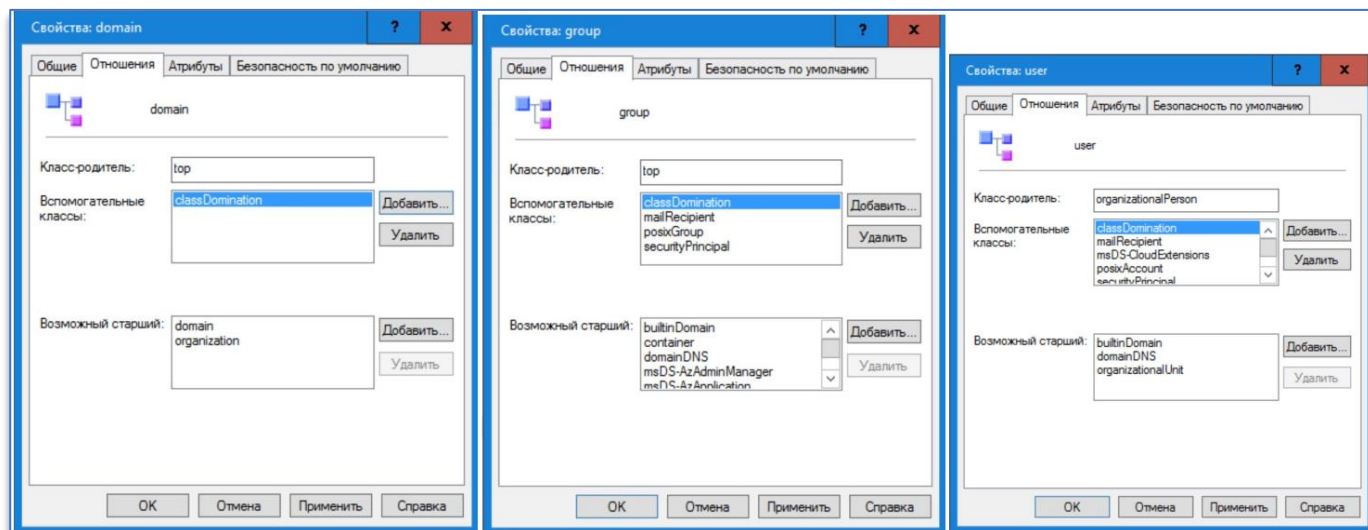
Свойства: domain
?
X
Общие
Отношения
Атрибуты
Безопасность по умолчанию
domain
Класс-родитель:
top
Вспомогательные классы:
classDomination
Добавить...
Удалить
Возможный старший:
domain
organization
Добавить...
Удалить
OK
Отмена
Применить
Справка

Свойства: group
?
X
Общие
Отношения
Атрибуты
Безопасность по умолчанию
group
Класс-родитель:
top
Вспомогательные классы:
classDomination
mailRecipient
posixGroup
securityPrincipal
Добавить...
Удалить
Возможный старший:
builtinDomain
container
domainDNS
msDS-AzAdminManager
msDS-AzApplication
Добавить...
Удалить
OK
Отмена
Применить
Справка

Свойства: user
?
X
Общие
Отношения
Атрибуты
Безопасность по умолчанию
user
Класс-родитель:
organizationalPerson
Вспомогательные классы:
classDomination
mailRecipient
msDS-CloudExtensions
posixAccount
securityPrincipal
Добавить...
Удалить
Возможный старший:
builtinDomain
domainDNS
organizationalUnit
Добавить...
Удалить
OK
Отмена
Применить
Справка